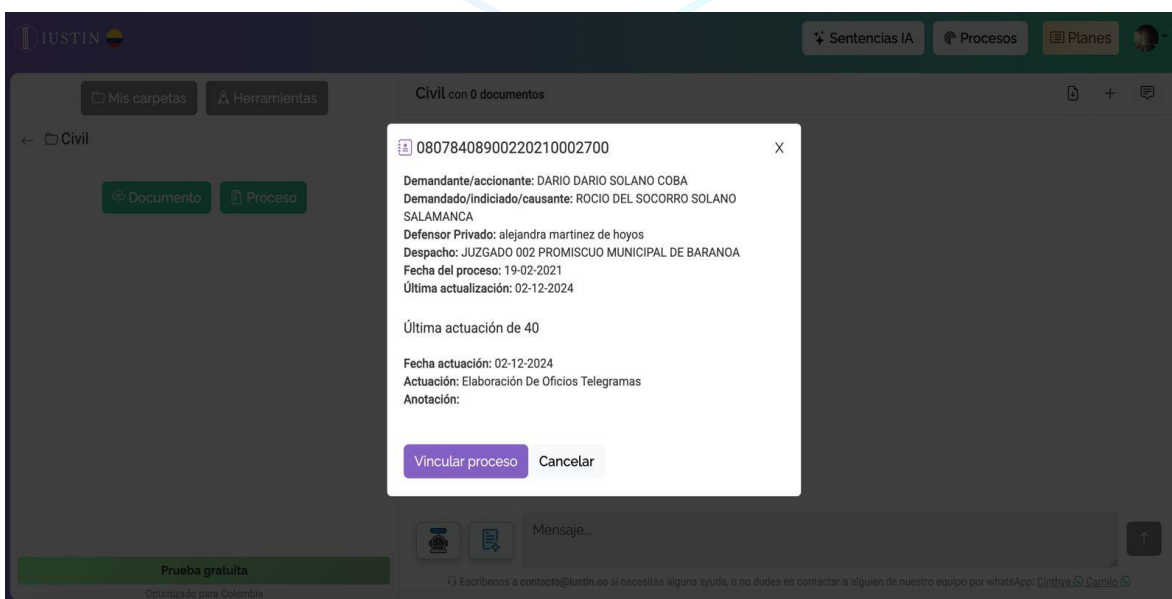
IUSTIN

Sentencias IA
Procesos
Planes

Mis carpetas
Herramientas

Civil con 0 documentos

← Civil

Documento
Proceso

08078408900220210002700
X

**Demandante/accionante:** DARIO DARIO SOLANO COBA
**Demandado/indiciado/causante:** ROCIO DEL SOCORRO SOLANO SALAMANCA
**Defensor Privado:** alejandra martinez de hoyos
**Despacho:** JUZGADO 002 PROMISCUO MUNICIPAL DE BARANOA
**Fecha del proceso:** 19-02-2021
**Última actualización:** 02-12-2024

Última actuación de 40

**Fecha actuación:** 02-12-2024
**Actuación:** Elaboración De Oficios Telegramas
**Anotación:**

Vincular proceso
Cancelar

Mensaje...

Prueba gratuita
Optimizado para Colombia

Escríbenos a contacto@iustin.co si necesitas alguna ayuda, o no dudes en contactar a alguien de nuestro equipo por whatsApp: Cinthya Camilo